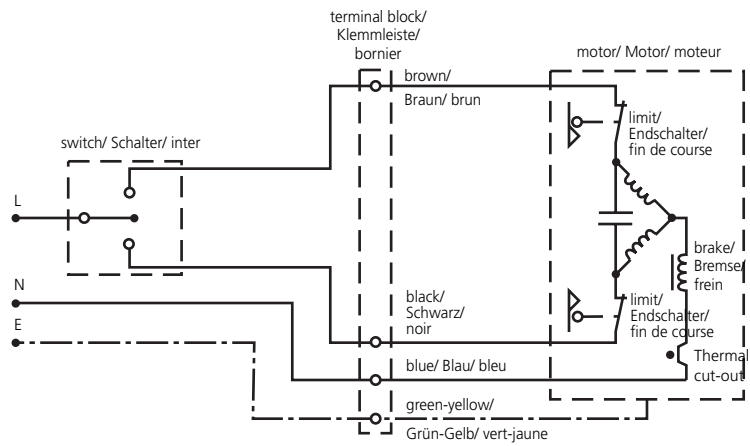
terminal block/ Klemmleiste/ bornier

motor/ Motor/ moteur

brown/ Braun/ brun

limit/ Endschalter/ fin de course

switch/ Schalter/ inter

L

brake/ Bremse/ frein

N

black/ Schwarz/ noir

limit/ Endschalter/ fin de course

E

blue/ Blau/ bleu

Thermal cut-out

green-yellow/ Grün-Gelb/ vert-jaune